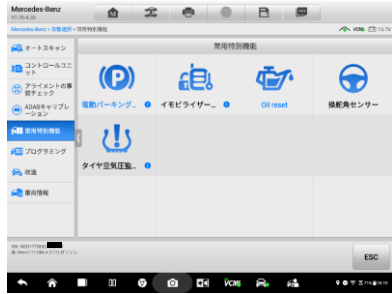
Mercedes-Benz
V1.30-4.30

Mercedes-Benz > 自動選択 > 常用特別機能

VCMI 13.7V

オートスキャン
コントロールユニット
アライメントの事前チェック
ADASキャリブレーション
常用特別機能
プログラミング
改造
車両情報

常用特別機能

電動パーキング...
イモビライザー...
Oil reset
操舵角センサー
タイヤ空気圧監...

VIN: WDD177184
(Benz/177/A&H-2177)(ガソリン

ESC